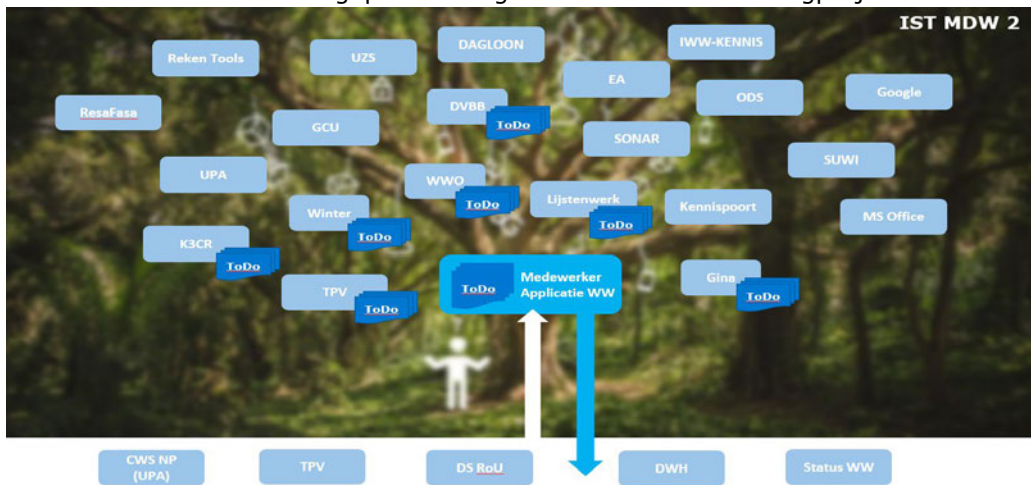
IST MDW 2

Reken Tools

UZS

DAGLOON

IWW-KENNIS

ResaFasa

EA

DVBB

ToDo

ODS

Google

GCU

SONAR

UPA

WWO

ToDo

Lijstenwerk

ToDo

SUWI

Winter

ToDo

Kennispoort

MS Office

K3CR

ToDo

ToDo

Medewerker Applicatie WW

Gina

ToDo

TPV

ToDo

CWS NP (UPA)

TPV

DS RoU

DWH

Status WW